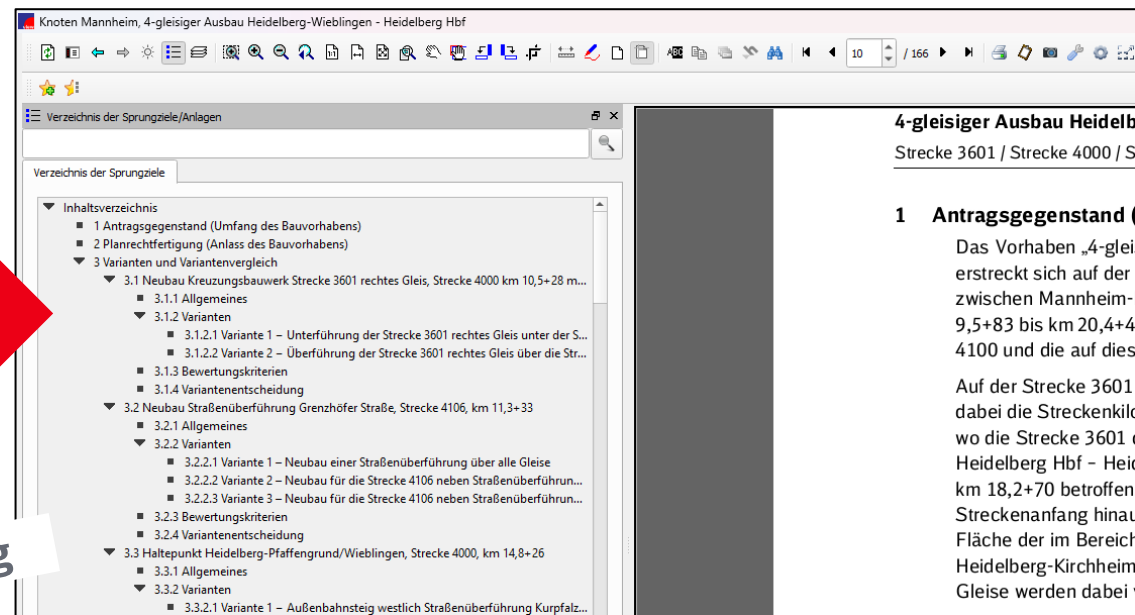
Knoten Mannheim, 4-gleisiger Ausbau Heidelberg-Wieblingen - Heidelberg Hbf

10 / 166

Verzeichnis der Sprungziele/Anlagen

Verzeichnis der Sprungziele

Inhaltsverzeichnis
1 Antragsgegenstand (Umfang des Bauvorhabens)
2 Planrechtfertigung (Anlass des Bauvorhabens)
3 Varianten und Variantenvergleich
3.1 Neubau Kreuzungsbauwerk Strecke 3601 rechtes Gleis, Strecke 4000 km 10,5+28 m...
3.1.1 Allgemeines
3.1.2 Varianten
3.1.2.1 Variante 1 – Unterführung der Strecke 3601 rechtes Gleis unter der S...
3.1.2.2 Variante 2 – Überführung der Strecke 3601 rechtes Gleis über die Str...
3.1.3 Bewertungskriterien
3.1.4 Variantenentscheidung
3.2 Neubau Straßenüberführung Grenzhöfer Straße, Strecke 4106, km 11,3+33
3.2.1 Allgemeines
3.2.2 Varianten
3.2.2.1 Variante 1 – Neubau einer Straßenüberführung über alle Gleise
3.2.2.2 Variante 2 – Neubau für die Strecke 4106 neben Straßenüberführun...
3.2.2.3 Variante 3 – Neubau für die Strecke 4106 neben Straßenüberführun...
3.2.3 Bewertungskriterien
3.2.4 Variantenentscheidung
3.3 Haltepunkt Heidelberg-Pfaffengrund/Wieblingen, Strecke 4000, km 14,8+26
3.3.1 Allgemeines
3.3.2 Varianten
3.3.2.1 Variante 1 – Außenbahnsteig westlich Straßenüberführung Kurpfalz...

g

4-gleisiger Ausbau Heidelb
Strecke 3601 / Strecke 4000 / S

1 Antragsgegenstand (
Das Vorhaben „4-glei erstreckt sich auf der zwischen Mannheim- 9,5+83 bis km 20,4+4 4100 und die auf dies

Auf der Strecke 3601 dabei die Streckenkil wo die Strecke 3601 Heidelberg Hbf - Hei km 18,2+70 betroffen Streckenanfang hinau Fläche der im Bereic Heidelberg-Kirchheim Gleise werden dabei